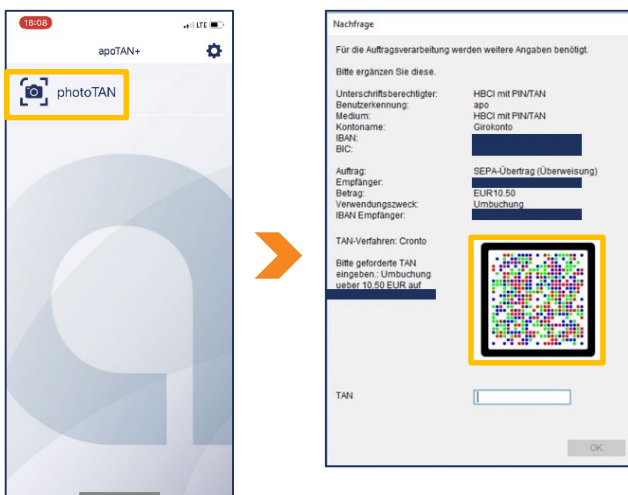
16:08
LTE

apoTAN+

photoTAN

Nachfrage

Für die Auftragsverarbeitung werden weitere Angaben benötigt.

Bitte ergänzen Sie diese.

| | |
|---|---|
| Unterschriftsberechtigter: | HBCI mit PIN/TAN |
| Benutzerkennung: | apo |
| Medium: | HBCI mit PIN/TAN |
| Kontoname: | Girokonto |
| IBAN: | |
| BIC: | |

| | |
|---|---|
| Auftrag: | SEPA-Übertrag (Überweisung) |
| Empfänger: | |
| Betrag: | EUR10.50 |
| Verwendungszweck: | Umbuchung |
| IBAN Empfänger: | |

TAN-Verfahren: Cronto

Bitte geforderte TAN eingeben.: Umbuchung ueber 10.50 EUR auf

TAN

OK